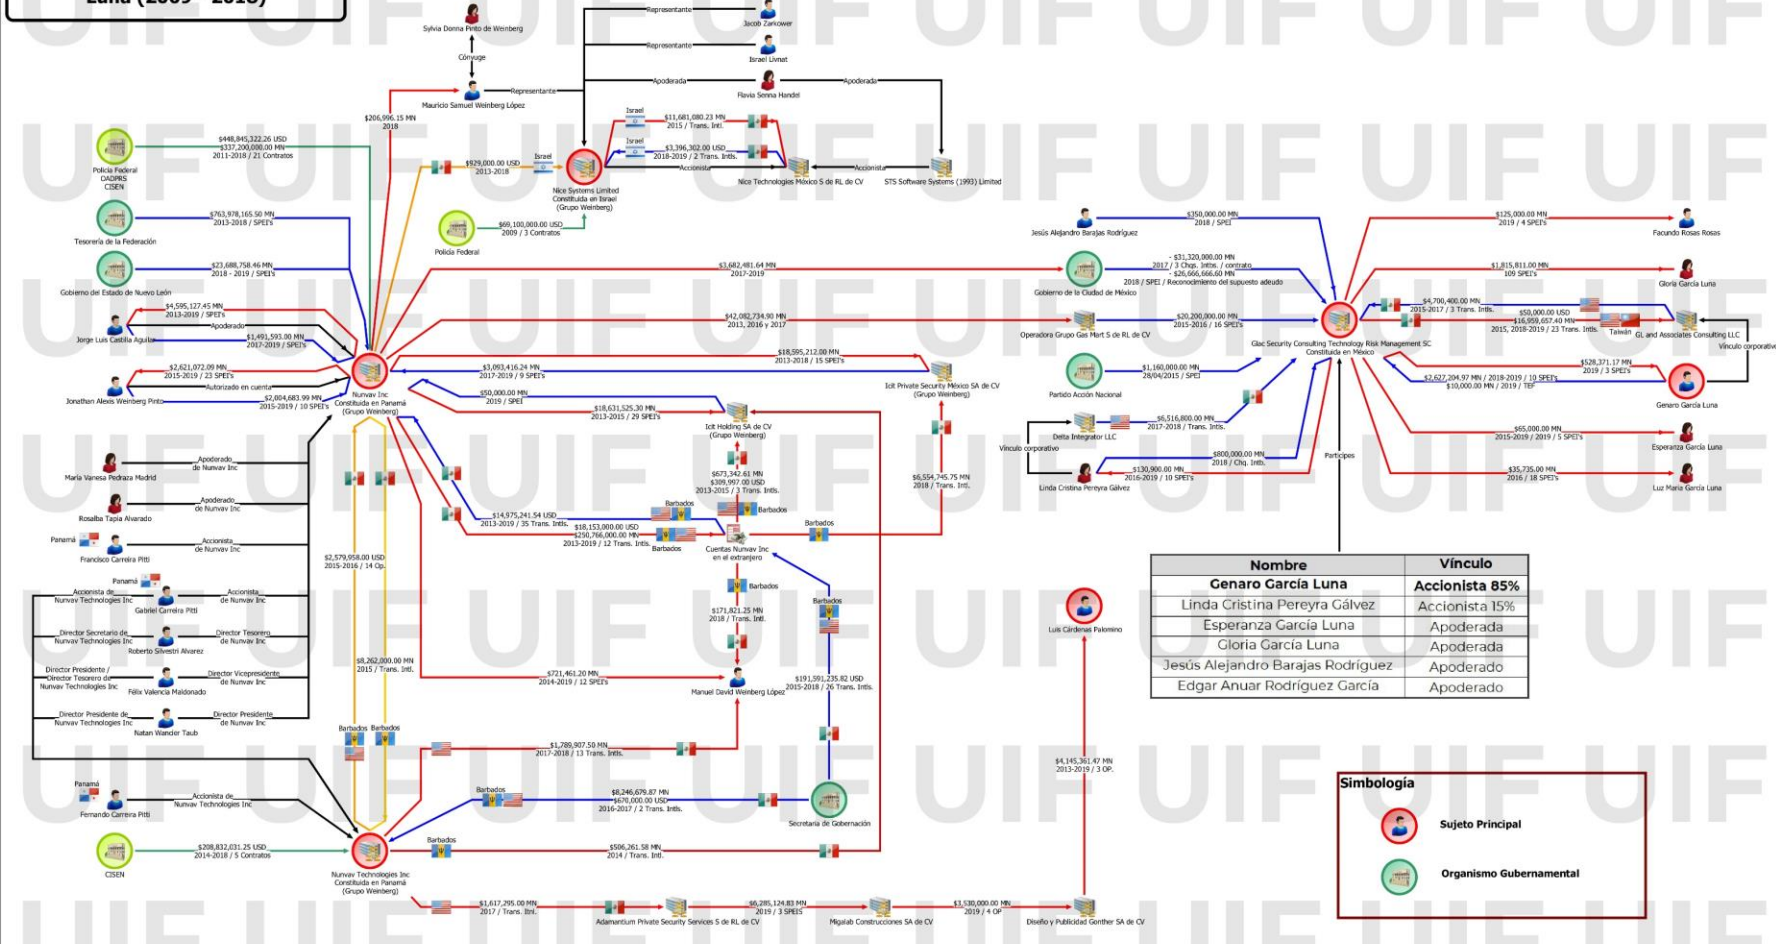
Luna (2009 - 2018)

Sylvia Donna Pinto de Weinberg
Cónyuge
Mauricio Samuel Weinberg López
Representante
Representante
Jacob Zarkower
Representante
Israel Livnat
Apoderada
Apoderada
Flavia Senna Handel
$206,996.15 MN 2018
$448,845,322.26 USD $337,200,000.00 MN 2011-2018 / 21 Contratos
Policía Federal OADPRS CISEN
$929,000.00 USD 2013-2018
Israel
Nice Systems Limited Constituida en Israel (Grupo Weinberg)
Israel
$11,681,080.23 MN 2015 / Trans. Intl.
Israel
$3,396,302.00 USD 2018-2019 / 2 Trans. Intls.
Accionista
Accionista
Nice Technologies México S de RL de CV
STS Software Systems (1993) Limited
Tesorería de la Federación
$763,978,165.50 MN 2013-2018 / SPEI's
$69,100,000.00 USD 2009 / 3 Contratos
Policía Federal
Gobierno del Estado de Nuevo León
$23,688,758.46 MN 2018 - 2019 / SPEI's
$4,595,127.45 MN 2013-2019 / SPEI's
Apoderado
Jorge Luis Castilla Aguilar
$1,491,593.00 MN 2017-2019 / SPEI's
$2,621,072.09 MN 2015-2019 / 23 SPEI's
Autorizado en cuenta
Jonathan Alexis Weinberg Pinto
$2,004,683.99 MN 2015-2019 / 10 SPEI's
Nunvav Inc Constituida en Panamá (Grupo Weinberg)
$3,682,481.64 MN 2017-2019
$42,082,734.90 MN 2013, 2016 y 2017
$18,595,212.00 MN 2013-2018 / 15 SPEI's
$3,093,416.24 MN 2017-2019 / 9 SPEI's
Icit Private Security México SA de CV (Grupo Weinberg)
$50,000.00 MN 2019 / SPEI
$18,631,525.30 MN 2013-2015 / 29 SPEI's
Icit Holding SA de CV (Grupo Weinberg)
María Vanesa Pedraza Madrid
Apoderado de Nunvav Inc
Rosalba Tapia Alvarado
Apoderado de Nunvav Inc
Panamá
Francisco Carreira Pitti
Accionista de Nunvav Inc
$673,342.61 MN $309,997.00 USD 2013-2015 / 3 Trans. Intls.
$6,554,745.75 MN 2018 / Trans. Intl.
Barbados
Barbados
$14,975,241.54 USD 2013-2019 / 35 Trans. Intls.
$18,153,000.00 USD $250,766,000.00 MN 2013-2019 / 12 Trans. Intls.
Barbados
Barbados
Cuentas Nunvav Inc en el extranjero
$2,579,958.00 USD 2015-2016 / 14 Op.
Panamá
Accionista de Nunvav Technologies Inc
Gabriel Carreira Pitti
Accionista de Nunvav Inc
Barbados
Director Secretario de Nunvav Technologies Inc
Roberto Silvestri Alvarez
Director Tesorero de Nunvav Inc
Barbados
$171,821.25 MN 2018 / Trans. Intl.
Director Presidente / Director Tesorero de Nunvav Technologies Inc
Félix Valencia Maldonado
Director Vicepresidente de Nunvav Inc
$8,262,000.00 MN 2015 / Trans. Intl.
$721,461.20 MN 2014-2019 / 12 SPEI's
Manuel David Weinberg López
$191,591,235.82 USD 2015-2018 / 26 Trans. Intls.
Director Presidente de Nunvav Technologies Inc
Natan Wancier Taub
Director Presidente de Nunvav Inc
Barbados Barbados
$1,789,907.50 MN 2017-2018 / 13 Trans. Intls.
Panamá
Fernando Carreira Pitti
Accionista de Nunvav Technologies Inc
Barbados
$8,246,679.87 MN $670,000.00 USD 2016-2017 / 2 Trans. Intls.
Secretaría de Gobernación
Barbados
CISEN
$208,832,031.25 USD 2014-2018 / 5 Contratos
$506,261.58 MN 2014 / Trans. Intl.
Nunvav Technologies Inc Constituida en Panamá (Grupo Weinberg)
$1,617,295.00 MN 2017 / Trans. Intl.
Adamantium Private Security Services S de RL de CV
$6,285,124.83 MN 2019 / 3 SPEIS
Migalab Construcciones SA de CV
$3,530,000.00 MN 2019 / 4 OP
Diseño y Publicidad Gonther SA de CV
Jesús Alejandro Barajas Rodríguez
$350,000.00 MN 2018 / SPEI
$125,000.00 MN 2019 / 4 SPEI's
Facundo Rosas Rosas
Gobierno de la Ciudad de México
- $31,320,000.00 MN 2017 / 3 Chqs. Intls. / contrato - $26,666,666.60 MN 2018 / SPEI / Reconocimiento del supuesto adeudo
$1,815,811.00 MN 109 SPEI's
Gloria García Luna
$4,700,400.00 MN 2015-2017 / 3 Trans. Intls.
$50,000.00 USD $16,959,657.40 MN 2015, 2018-2019 / 23 Trans. Intls.
Taiwán
GL and Associates Consulting LLC
Vínculo corporativo
Operadora Grupo Gas Mart S de RL de CV
$20,200,000.00 MN 2015-2016 / 16 SPEI's
Glac Security Consulting Technology Risk Management SC Constituida en México
Partido Acción Nacional
$1,160,000.00 MN 28/04/2015 / SPEI
$528,371.17 MN 2019 / 3 SPEI's
$2,627,204.97 MN / 2018-2019 / 10 SPEI's $10,000.00 MN / 2019 / TEF
Genaro García Luna
Delta Integrator LLC
$6,516,800.00 MN 2017-2018 / Trans. Intls.
Vínculo corporativo
$800,000.00 MN 2018 / Chq. Intl.
$130,900.00 MN 2016-2019 / 10 SPEI's
Linda Cristina Pereyra Gálvez
Partícipes
$65,000.00 MN 2015-2019 / 2019 / 5 SPEI's
Esperanza García Luna
$35,735.00 MN 2016 / 18 SPEI's
Luz María García Luna

| Nombre | Vínculo |
|---|---|
| Genaro García Luna | Accionista 85% |
| Linda Cristina Pereyra Gálvez | Accionista 15% |
| Esperanza García Luna | Apoderada |
| Gloria García Luna | Apoderada |
| Jesús Alejandro Barajas Rodríguez | Apoderado |
| Edgar Anuar Rodríguez García | Apoderado |

Luis Cárdenas Palomino
$4,145,361.47 MN 2013-2019 / 3 OP.

Simbología
Sujeto Principal
Organismo Gubernamental

UIF UIF UIF UIF UIF UIF UIF UIF